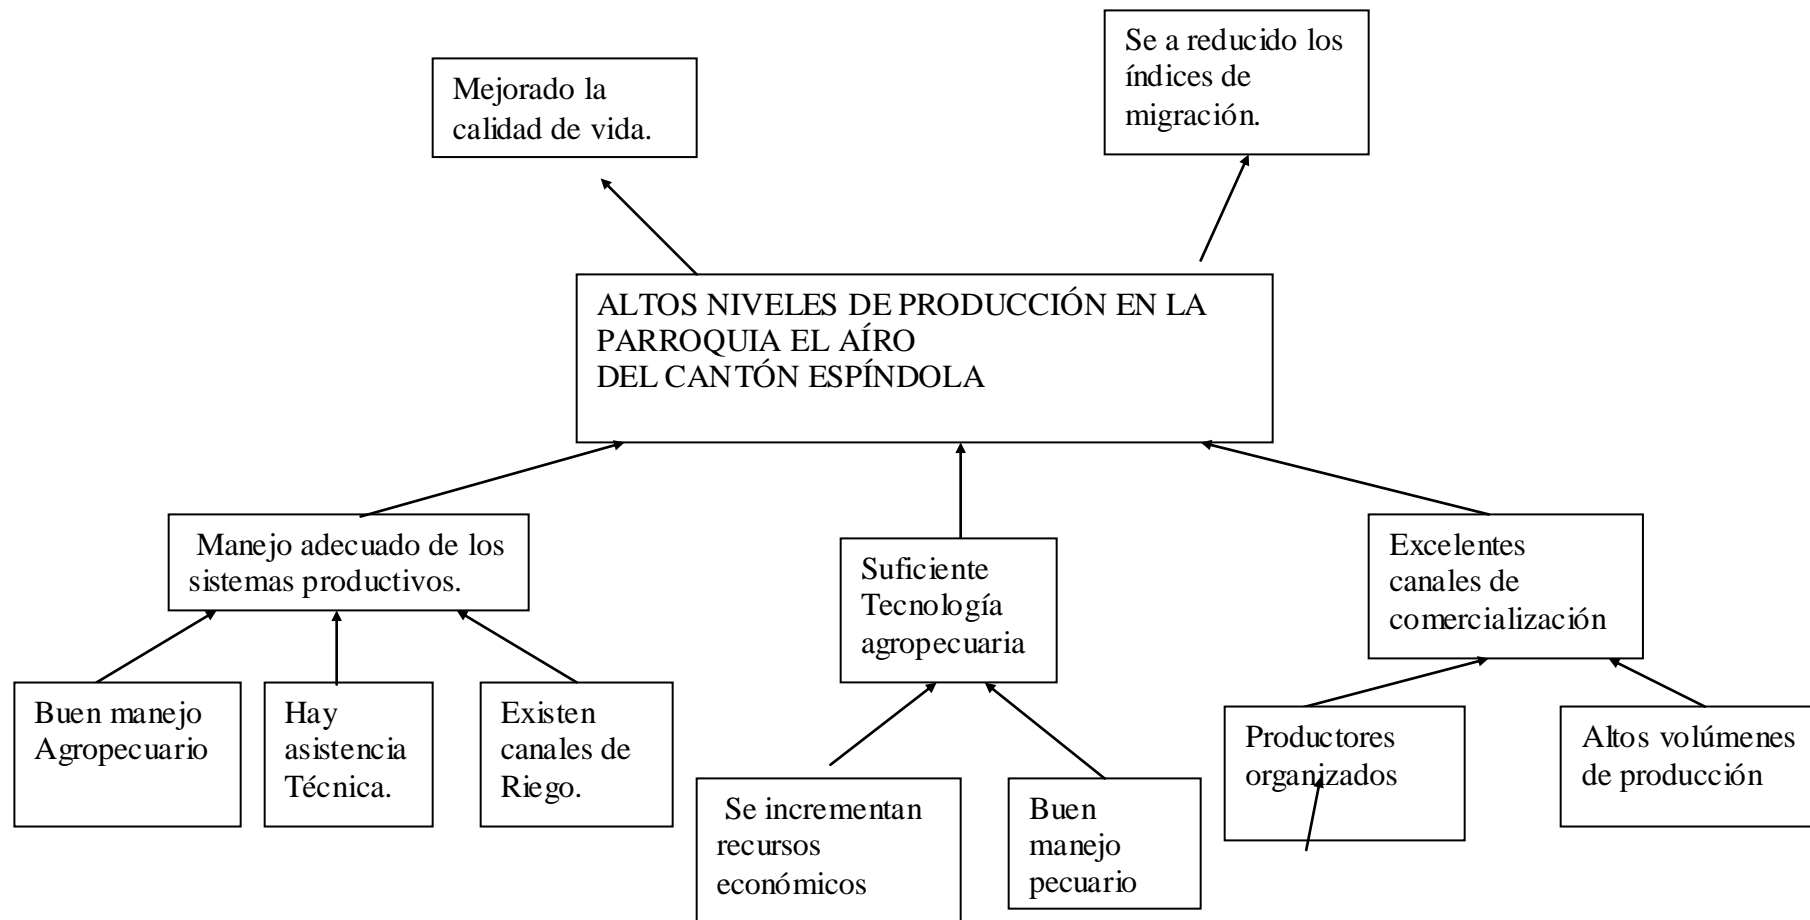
Mejorado la calidad de vida.

Se a reducido los índices de migración.

ALTOS NIVELES DE PRODUCCIÓN EN LA PARROQUIA EL AÍRO DEL CANTÓN ESPÍNDOLA

Manejo adecuado de los sistemas productivos.

Suficiente Tecnología agropecuaria

Excelentes canales de comercialización

Buen manejo Agropecuario

Hay asistencia Técnica.

Existen canales de Riego.

Se incrementan recursos económicos

Buen manejo pecuario

Productores organizados

Altos volúmenes de producción